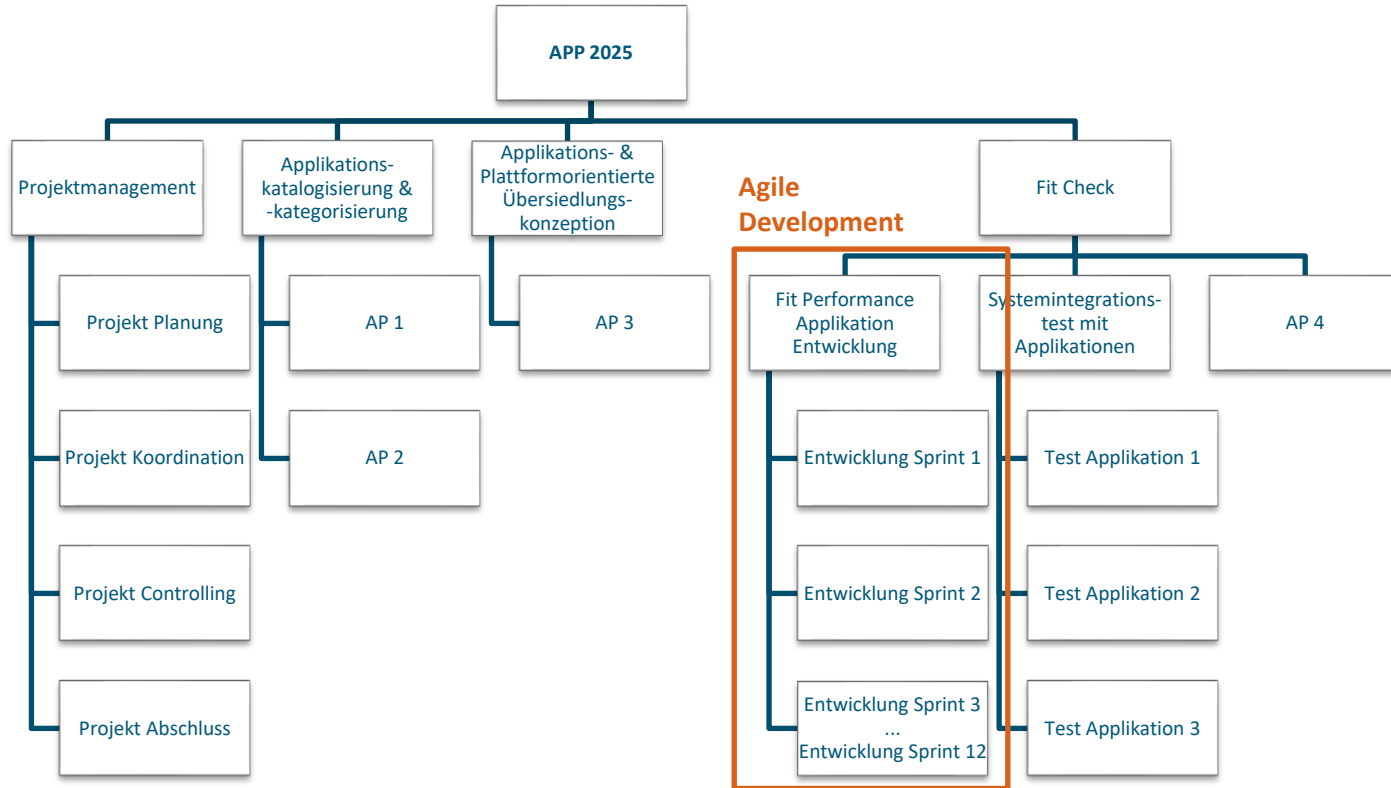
APP 2025

Projektmanagement

Projekt Planung

Projekt Koordination

Projekt Controlling

Projekt Abschluss

Applikations-katalogisierung & -kategorisierung

AP 1

AP 2

Applikations- & Plattformorientierte Übersiedlungs-konzeption

AP 3

Agile Development

Fit Check

Fit Performance Applikation Entwicklung

Entwicklung Sprint 1

Entwicklung Sprint 2

Entwicklung Sprint 3 ... Entwicklung Sprint 12

Systemintegrations-test mit Applikationen

Test Applikation 1

Test Applikation 2

Test Applikation 3

AP 4